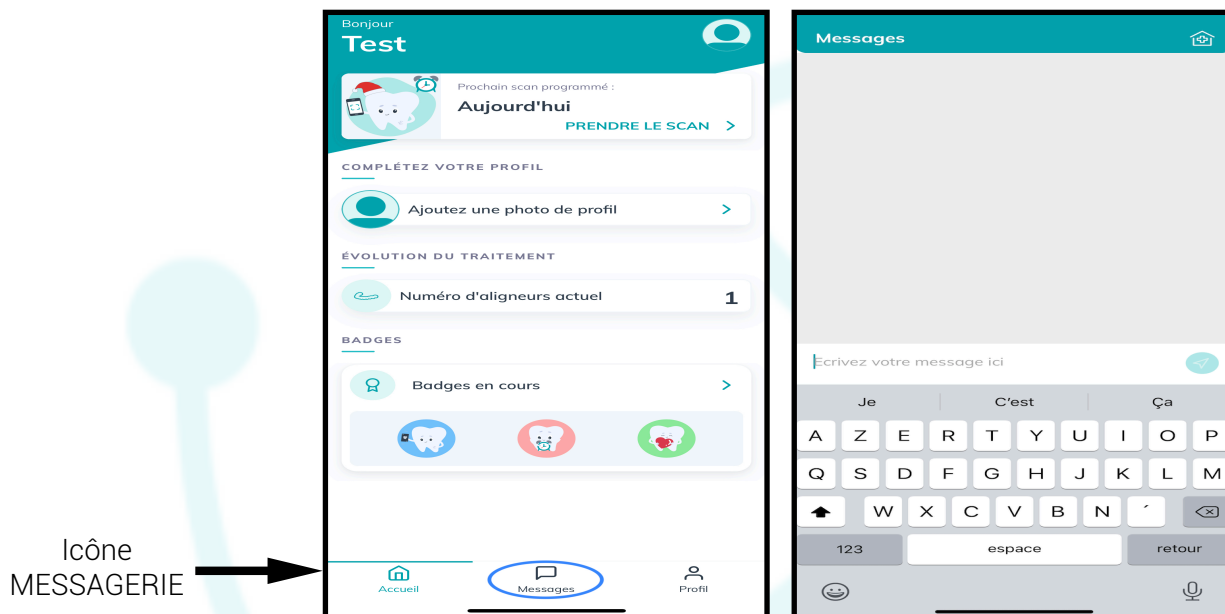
Icône MESSAGERIE

Bonjour
Test

Prochain scan programmé :
Aujourd'hui
PRENDRE LE SCAN >

COMPLÉTEZ VOTRE PROFIL
Ajoutez une photo de profil >

ÉVOLUTION DU TRAITEMENT
Numéro d'aligneurs actuel 1

BADGES
Badges en cours >

Accueil
Messages
Profil

Messages

Ecrivez votre message ici

Je
C'est
Ça

A Z E R T Y U I O P
Q S D F G H J K L M
W X C V B N ´
123
espace
retour